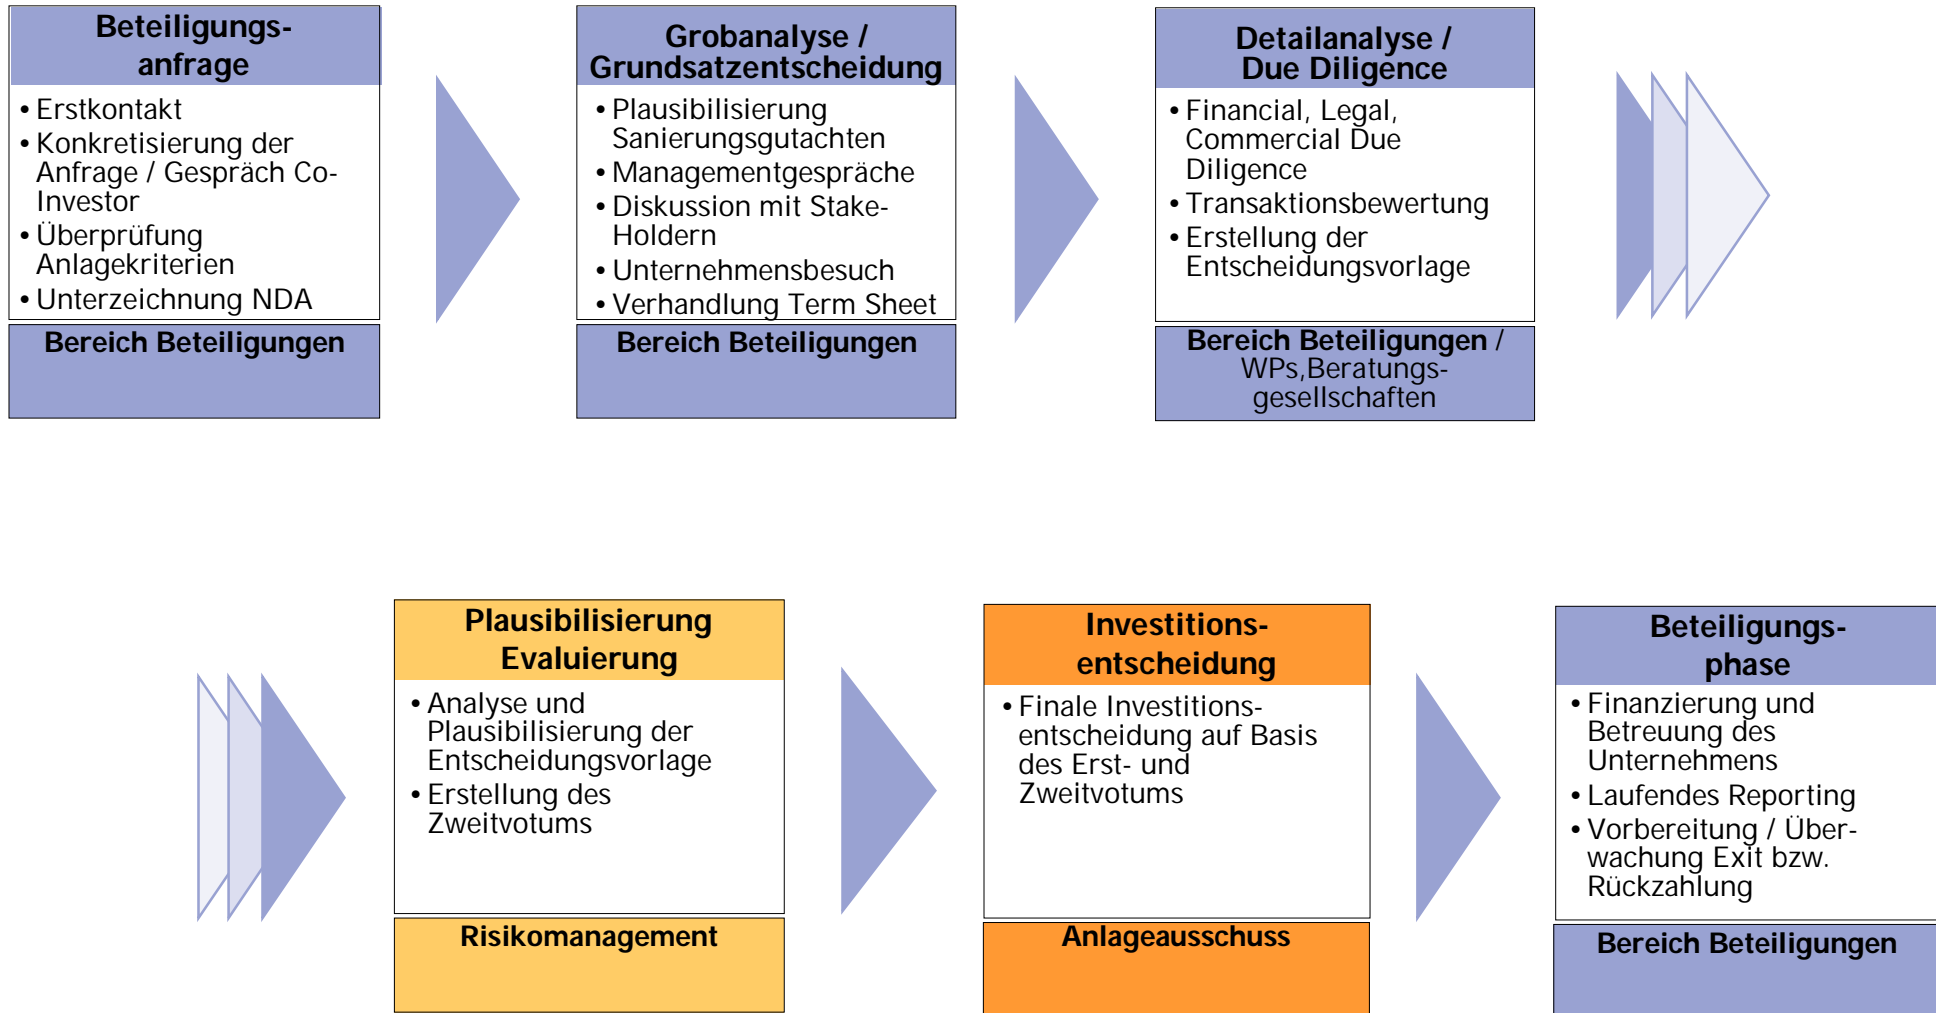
Beteiligungs-
anfrage

• Erstkontakt
• Konkretisierung der Anfrage / Gespräch Co-Investor
• Überprüfung Anlagekriterien
• Unterzeichnung NDA

Bereich Beteiligungen

Grobanalyse /
Grundsatzentscheidung

• Plausibilisierung Sanierungsgutachten
• Managementgespräche
• Diskussion mit Stake-Holdern
• Unternehmensbesuch
• Verhandlung Term Sheet

Bereich Beteiligungen

Detailanalyse /
Due Diligence

• Financial, Legal, Commercial Due Diligence
• Transaktionsbewertung
• Erstellung der Entscheidungsvorlage

Bereich Beteiligungen / WPs,Beratungs-gesellschaften

Plausibilisierung
Evaluierung

• Analyse und Plausibilisierung der Entscheidungsvorlage
• Erstellung des Zweitvotums

Risikomanagement

Investitions-
entscheidung

• Finale Investitions-entscheidung auf Basis des Erst- und Zweitvotums

Anlageausschuss

Beteiligungs-
phase

• Finanzierung und Betreuung des Unternehmens
• Laufendes Reporting
• Vorbereitung / Über-wachung Exit bzw. Rückzahlung

Bereich Beteiligungen